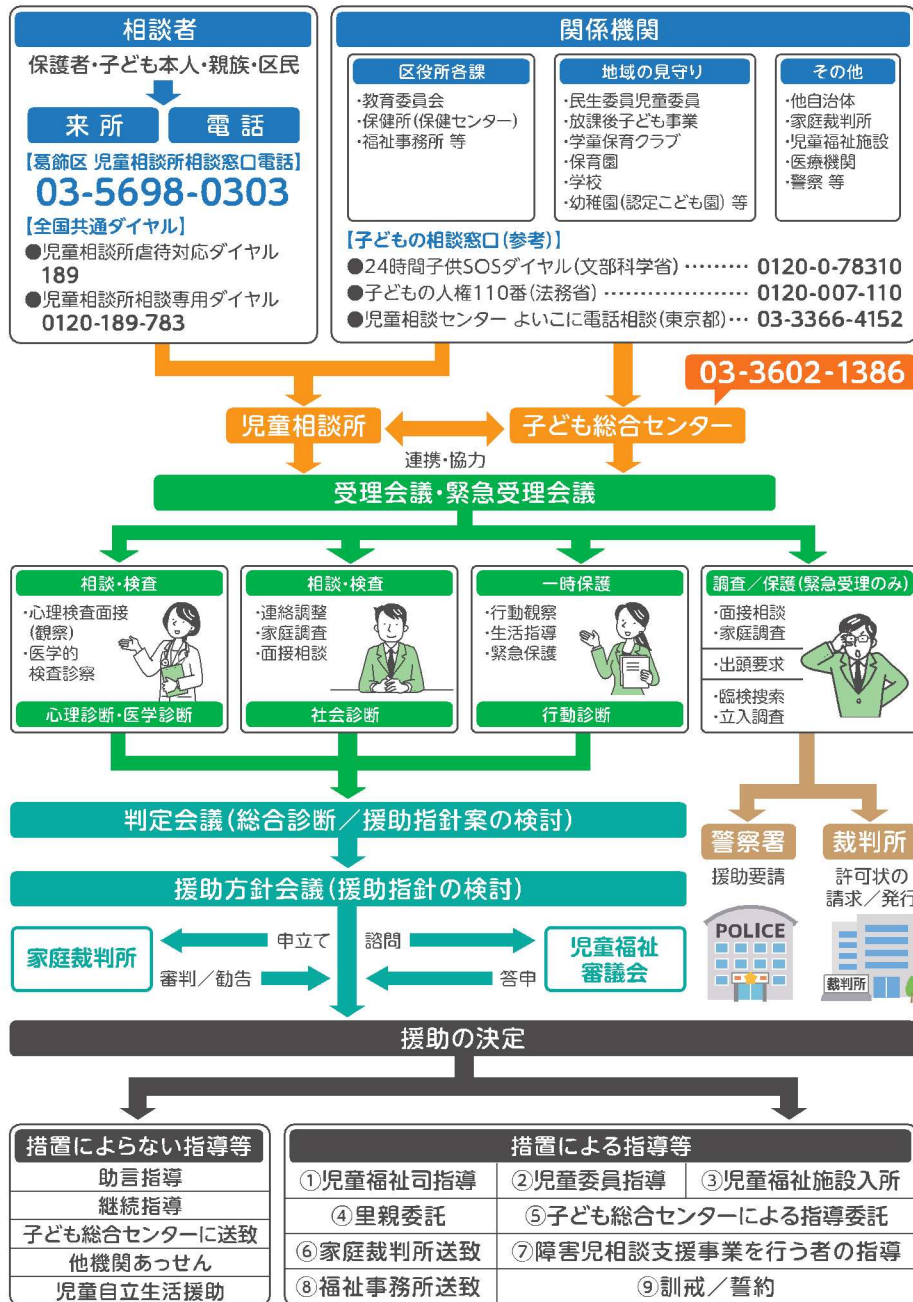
相談者

保護者・子ども本人・親族・区民

来所　電話

【葛飾区 児童相談所相談窓口電話】

03-5698-0303

【全国共通ダイヤル】

●児童相談所虐待対応ダイヤル 189

●児童相談所相談専用ダイヤル 0120-189-783

関係機関

区役所各課

・教育委員会
・保健所(保健センター)
・福祉事務所 等

地域の見守り

・民生委員児童委員
・放課後子ども事業
・学童保育クラブ
・保育園
・学校
・幼稚園(認定こども園) 等

その他

・他自治体
・家庭裁判所
・児童福祉施設
・医療機関
・警察 等

【子どもの相談窓口(参考)】

●24時間子供SOSダイヤル(文部科学省)……… 0120-0-78310

●子どもの人権110番(法務省)……………………… 0120-007-110

●児童相談センター よいこに電話相談(東京都)… 03-3366-4152

03-3602-1386

児童相談所　子ども総合センター

連携・協力

受理会議・緊急受理会議

相談・検査

・心理検査面接(観察)
・医学的検査診察

心理診断・医学診断

相談・検査

・連絡調整
・家庭調査
・面接相談

社会診断

一時保護

・行動観察
・生活指導
・緊急保護

行動診断

調査／保護(緊急受理のみ)

・面接相談
・家庭調査

・出頭要求

・臨検捜索
・立入調査

判定会議(総合診断／援助指針案の検討)

警察署　裁判所

援助要請　許可状の請求／発行

援助方針会議(援助指針の検討)

POLICE

家庭裁判所　申立て　審判／勧告　諮問　答申　児童福祉審議会

裁判所

援助の決定

| 措置によらない指導等 |
|---|
| 助言指導 |
| 継続指導 |
| 子ども総合センターに送致 |
| 他機関あっせん |
| 児童自立生活援助 |

| 措置による指導等 | | |
|---|---|---|
| ①児童福祉司指導 | ②児童委員指導 | ③児童福祉施設入所 |
| ④里親委託 | ⑤子ども総合センターによる指導委託 | |
| ⑥家庭裁判所送致 | ⑦障害児相談支援事業を行う者の指導 | |
| ⑧福祉事務所送致 | ⑨訓戒／誓約 | |